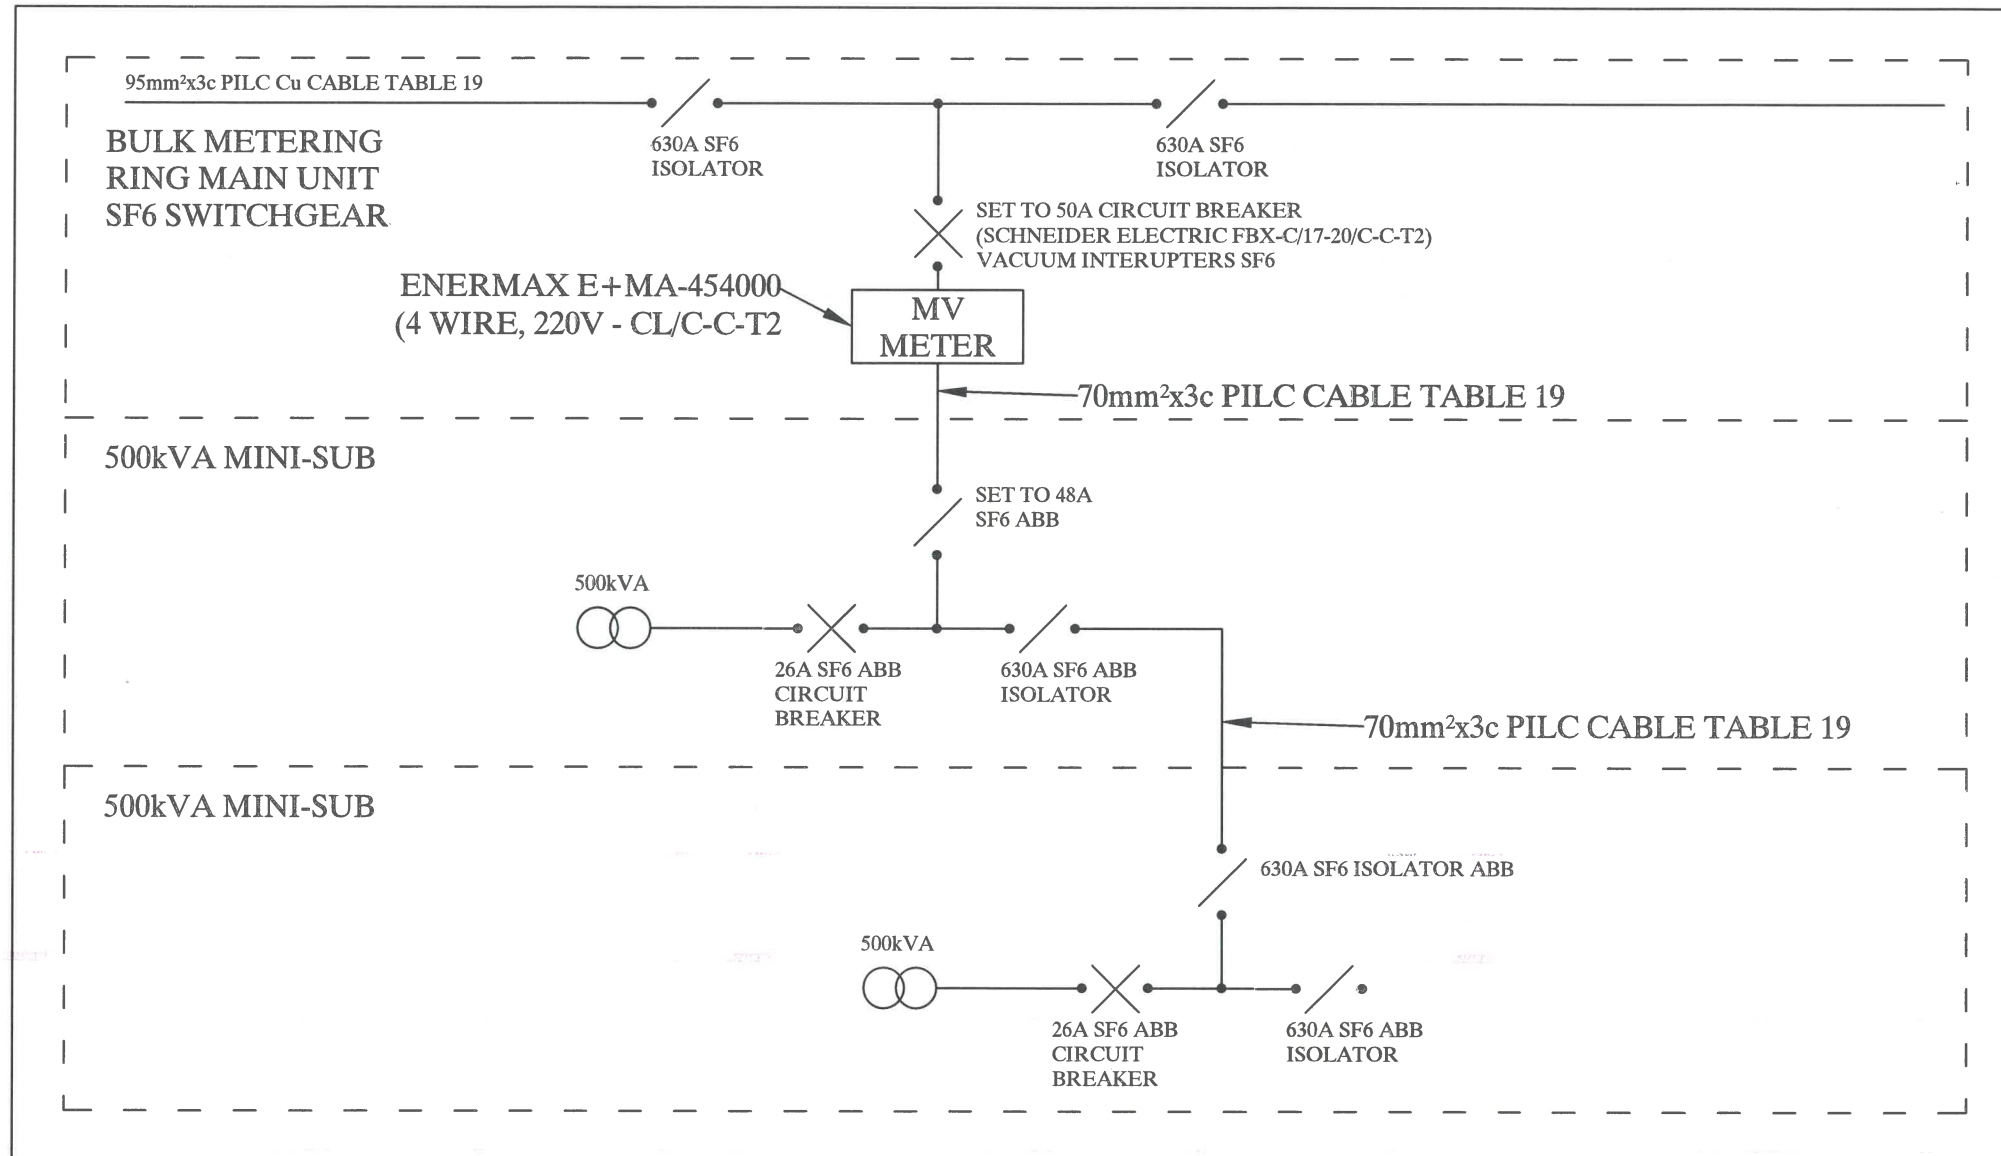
95mm²x3c PILC Cu CABLE TABLE 19

BULK METERING
RING MAIN UNIT
SF6 SWITCHGEAR

630A SF6
ISOLATOR

630A SF6
ISOLATOR

SET TO 50A CIRCUIT BREAKER
(SCHNEIDER ELECTRIC FBX-C/17-20/C-C-T2)
VACUUM INTERUPTERS SF6

ENERMAX E+MA-454000
(4 WIRE, 220V - CL/C-C-T2

MV
METER

70mm²x3c PILC CABLE TABLE 19

500kVA MINI-SUB

SET TO 48A
SF6 ABB

500kVA

26A SF6 ABB
CIRCUIT
BREAKER

630A SF6 ABB
ISOLATOR

70mm²x3c PILC CABLE TABLE 19

500kVA MINI-SUB

630A SF6 ISOLATOR ABB

500kVA

26A SF6 ABB
CIRCUIT
BREAKER

630A SF6 ABB
ISOLATOR